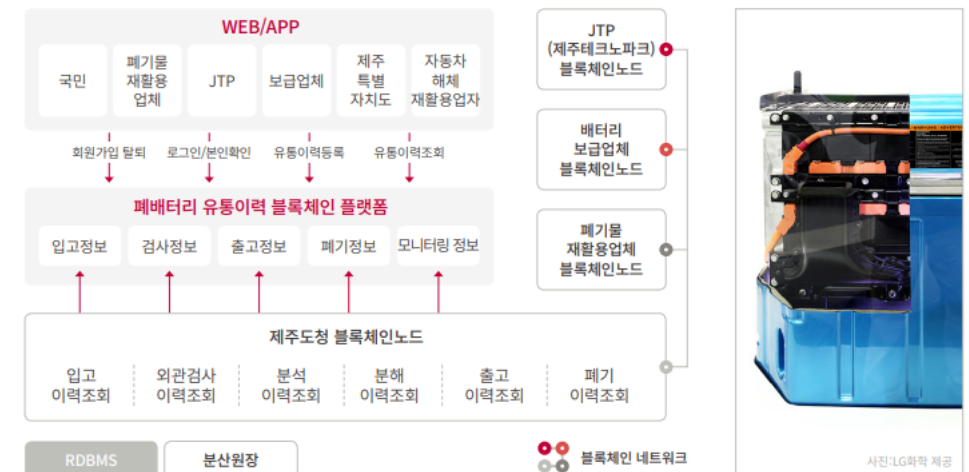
WEB/APP

국민
폐기물 재활용 업체
JTP
보급업체
제주 특별 자치도
자동차 해체 재활용업자

회원가입 탈퇴
로그인/본인확인
유통이력등록
유통이력조회

폐배터리 유통이력 블록체인 플랫폼

입고정보
검사정보
출고정보
폐기정보
모니터링 정보

제주도청 블록체인노드

입고 이력조회
외관검사 이력조회
분석 이력조회
분해 이력조회
출고 이력조회
폐기 이력조회

RDBMS
분산원장

JTP (제주테크노파크) 블록체인노드

배터리 보급업체 블록체인노드

폐기물 재활용업체 블록체인노드

블록체인 네트워크

사진: LG화학 제공